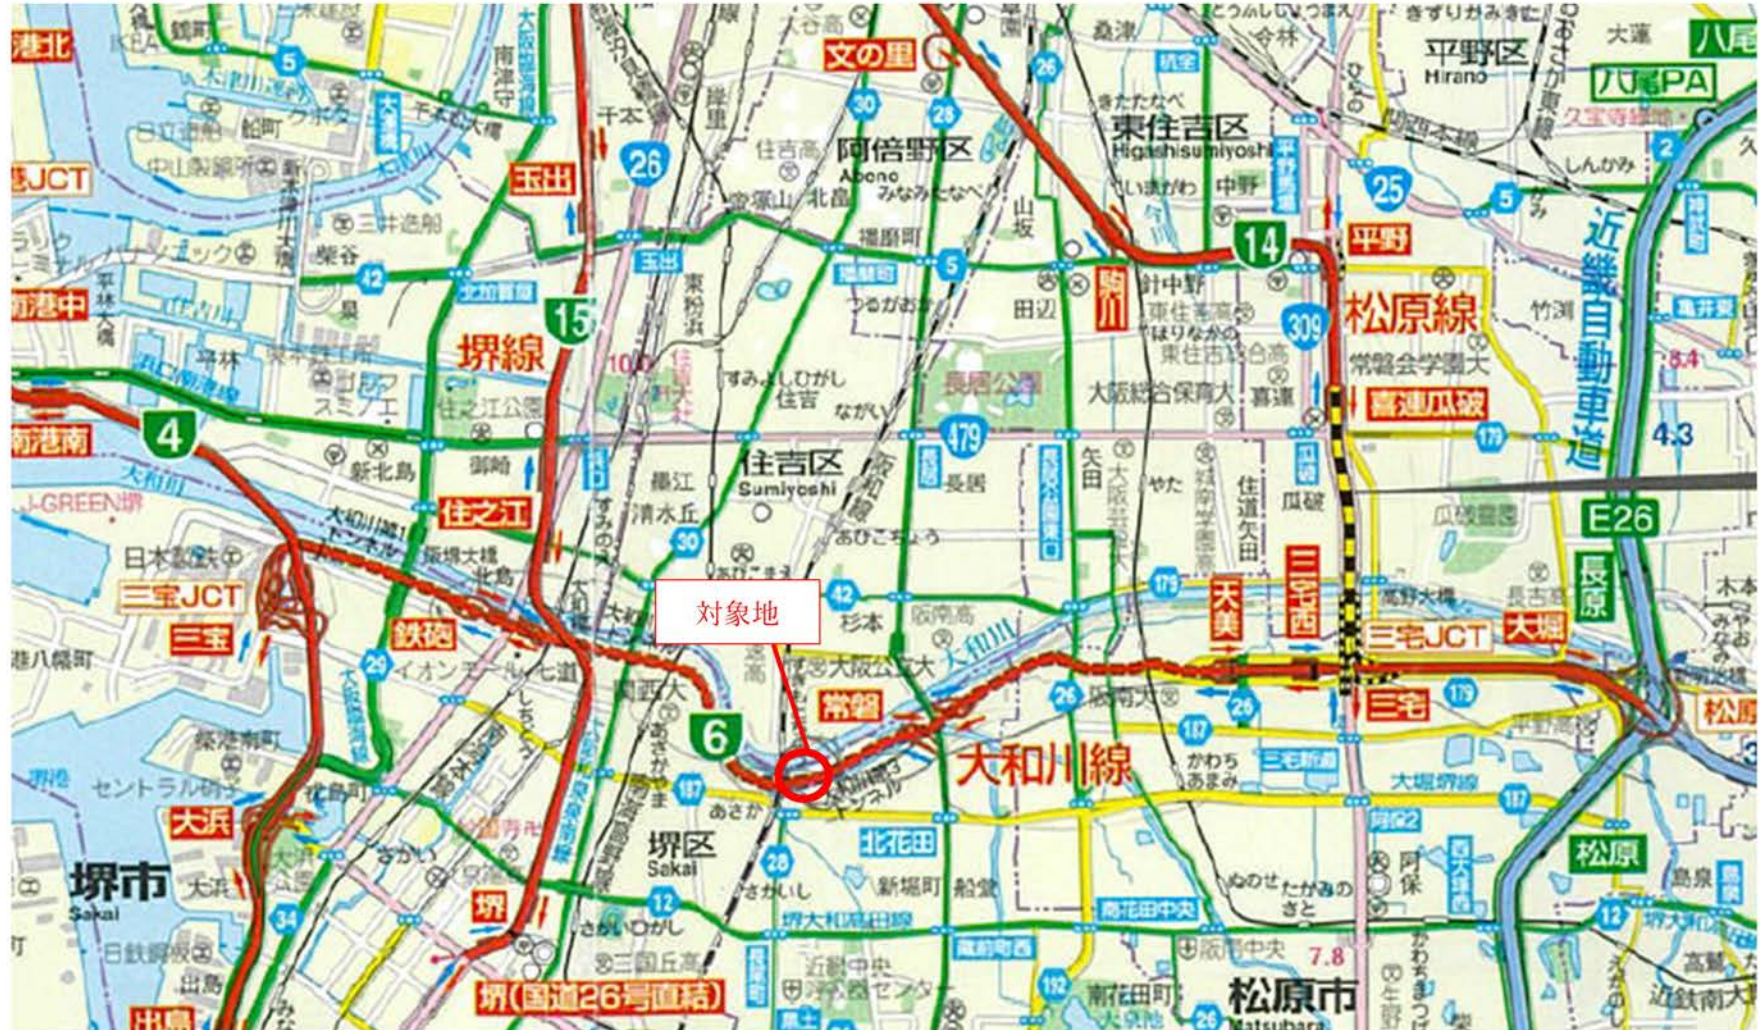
港北
文の里
平野区
Hirano
八尾
八尾PA
阿倍野区
Abeno
東住吉区
Higashisumiyoshi
玉出
26
30
28
5
25
14
平野
松原線
堺線
15
309
近畿自動車道
4
南港南
179
住吉区
Sumiyoshi
住之江
瓜破
喜連瓜破
4.3
E26
三宝JCT
三宝
鉄砲
対象地
42
天美
三宅西
三宅JCT
大堀
長原
6
常磐
大和川線
大和川
26
三宅
松原
29
187
北花田
堺区
Sakai
大浜
堺市
Sakai
12
28
34
堺
松原市
Matsubara
7.8
堺(国道26号直結)
出島
10.0
8.4
長居公園
南港中
J-GREEN堺
南花田中央